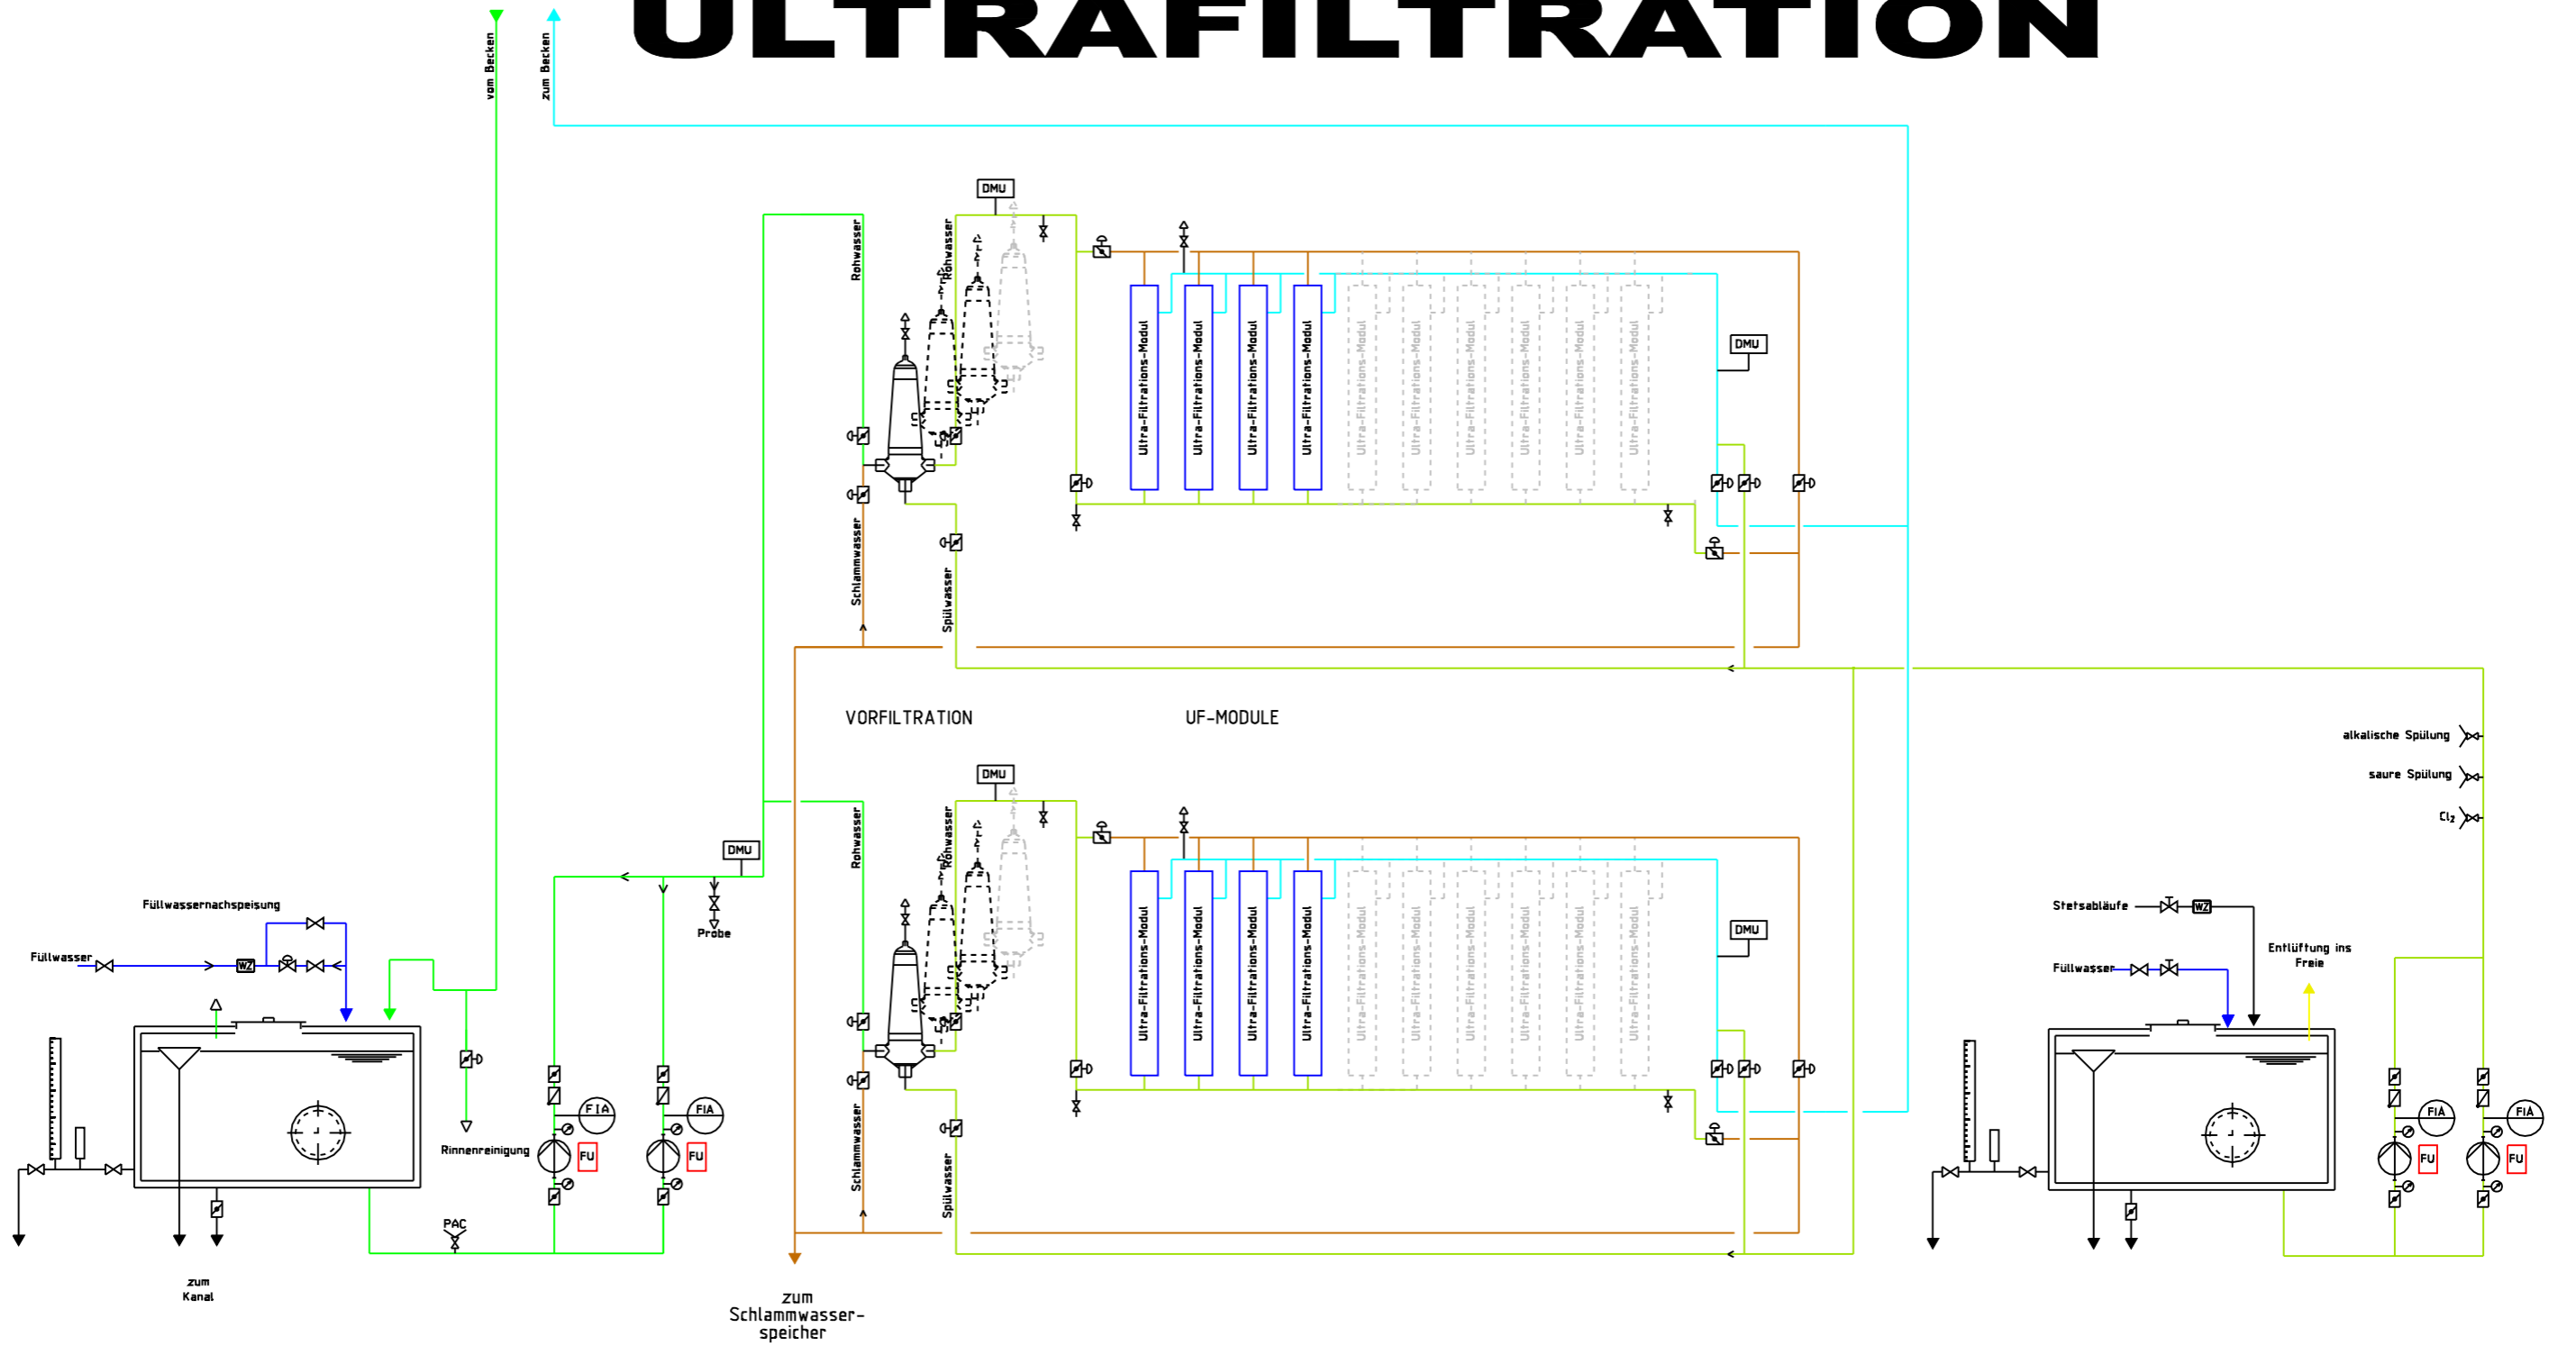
ULTRAFILTRATION

vom Becken
zum Becken

DMU
Rohwasser
Rohwasser
Ultra-Filtrations-Modul
Ultra-Filtrations-Modul
Ultra-Filtrations-Modul
Ultra-Filtrations-Modul
Ultra-Filtrations-Modul
Ultra-Filtrations-Modul
Ultra-Filtrations-Modul
Ultra-Filtrations-Modul
Ultra-Filtrations-Modul
Ultra-Filtrations-Modul
DMU
Schlammwasser
Spülwasser

VORFILTRATION
UF-MODULE

DMU
Rohwasser
Rohwasser
Ultra-Filtrations-Modul
Ultra-Filtrations-Modul
Ultra-Filtrations-Modul
Ultra-Filtrations-Modul
Ultra-Filtrations-Modul
Ultra-Filtrations-Modul
Ultra-Filtrations-Modul
Ultra-Filtrations-Modul
Ultra-Filtrations-Modul
Ultra-Filtrations-Modul
DMU
Schlammwasser
Spülwasser

alkalische Spülung
saure Spülung
$Cl_2$

DMU
Probe
Füllwassernachspeisung
Füllwasser
WZ
Rinnenreinigung
FIA
FU
FIA
FU
PAC
zum Kanal
zum Schlammwasser-speicher

Stetsabläufe
WZ
Entlüftung ins Freie
Füllwasser
FIA
FU
FIA
FU